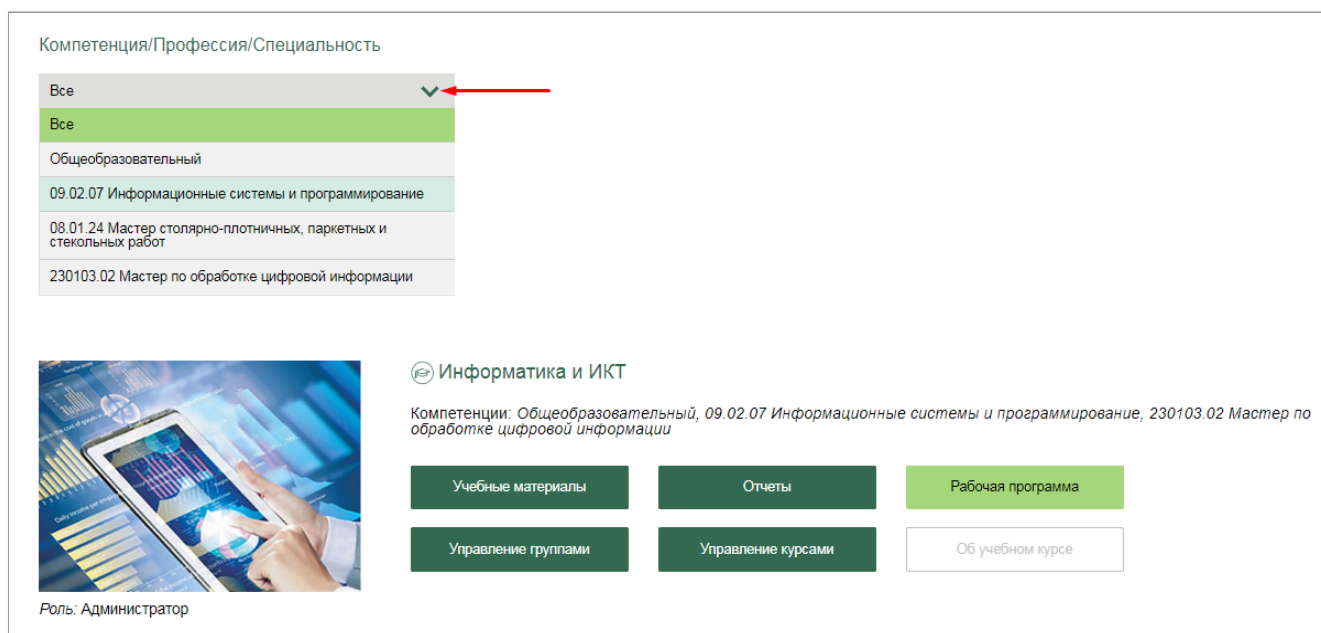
Компетенция/Профессия/Специальность

Все

Все

Общеобразовательный

09.02.07 Информационные системы и программирование

08.01.24 Мастер столярно-плотничных, паркетных и стекольных работ

230103.02 Мастер по обработке цифровой информации

Информатика и ИКТ

Компетенции: *Общеобразовательный, 09.02.07 Информационные системы и программирование, 230103.02 Мастер по обработке цифровой информации*

Учебные материалы

Отчеты

Рабочая программа

Управление группами

Управление курсами

Об учебном курсе

*Роль:* Администратор